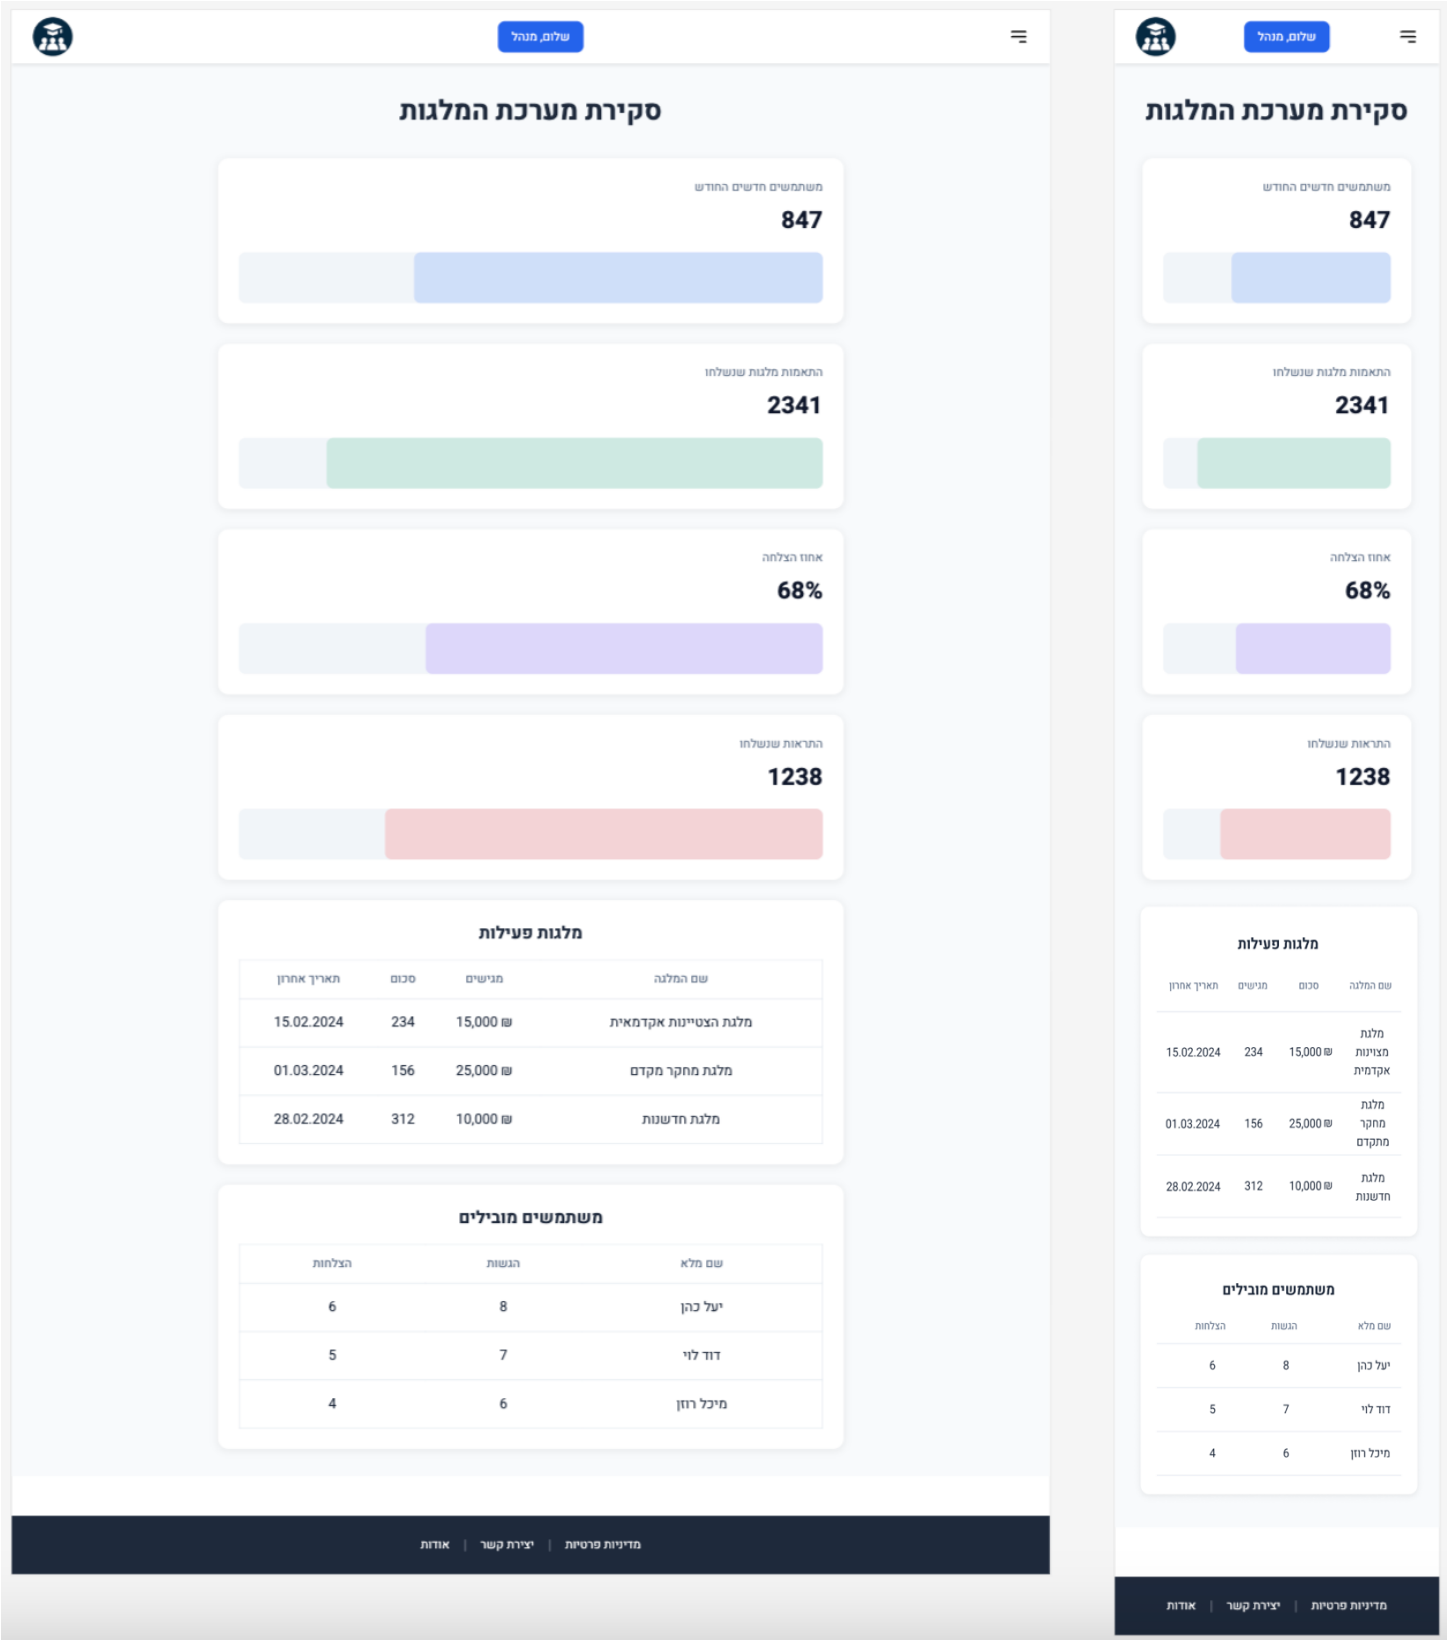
שלום, מנהל

סקירת מערכת המלגות

משתמשים חדשים החודש
847

התאמות מלגות שנשלחו
2341

אחוז הצלחה
68%

התראות שנשלחו
1238

מלגות פעילות

| שם המלגה | סכום | מגישים | תאריך אחרון |
|---|---|---|---|
| מלגת הצטיינות אקדמאית | 15,000 ₪ | 234 | 15.02.2024 |
| מלגת מחקר מקדם | 25,000 ₪ | 156 | 01.03.2024 |
| מלגת חדשנות | 10,000 ₪ | 312 | 28.02.2024 |

משתמשים מובילים

| שם מלא | הגשות | הצלחות |
|---|---|---|
| יעל כהן | 8 | 6 |
| דוד לוי | 7 | 5 |
| מיכל רוזן | 6 | 4 |

מדיניות פרטיות | יצירת קשר | אודות

שלום, מנהל

סקירת מערכת המלגות

משתמשים חדשים החודש
847

התאמות מלגות שנשלחו
2341

אחוז הצלחה
68%

התראות שנשלחו
1238

מלגות פעילות

| שם המלגה | סכום | מגישים | תאריך אחרון |
|---|---|---|---|
| מלגת מצוינות אקדמית | 15,000 ₪ | 234 | 15.02.2024 |
| מלגת מחקר מתקדם | 25,000 ₪ | 156 | 01.03.2024 |
| מלגת חדשנות | 10,000 ₪ | 312 | 28.02.2024 |

משתמשים מובילים

| שם מלא | הגשות | הצלחות |
|---|---|---|
| יעל כהן | 8 | 6 |
| דוד לוי | 7 | 5 |
| מיכל רוזן | 6 | 4 |

מדיניות פרטיות | יצירת קשר | אודות